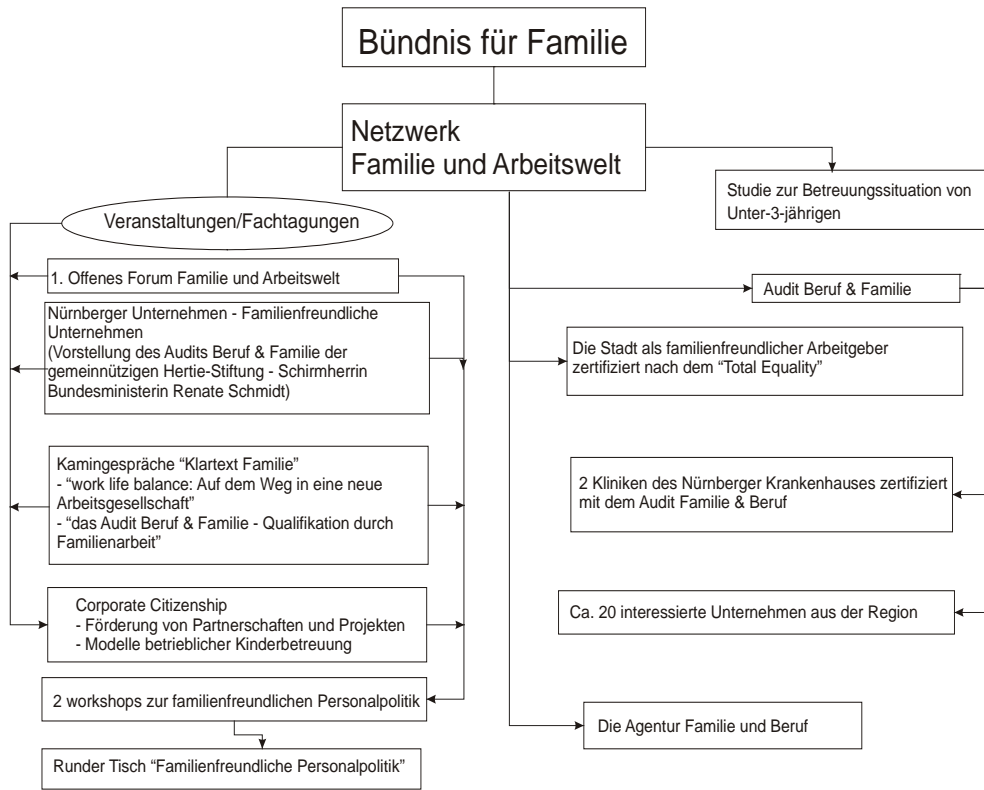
Bündnis für Familie

Netzwerk
Familie und Arbeitswelt

Veranstaltungen/Fachtagungen

1. Offenes Forum Familie und Arbeitswelt

Nürnberger Unternehmen - Familienfreundliche Unternehmen
(Vorstellung des Audits Beruf & Familie der gemeinnützigen Hertie-Stiftung - Schirmherrin Bundesministerin Renate Schmidt)

Kamingespräche "Klartext Familie"
- "work life balance: Auf dem Weg in eine neue Arbeitsgesellschaft"
- "das Audit Beruf & Familie - Qualifikation durch Familienarbeit"

Corporate Citizenship
- Förderung von Partnerschaften und Projekten
- Modelle betrieblicher Kinderbetreuung

2 workshops zur familienfreundlichen Personalpolitik

Runder Tisch "Familienfreundliche Personalpolitik"

Studie zur Betreuungssituation von Unter-3-jährigen

Audit Beruf & Familie

Die Stadt als familienfreundlicher Arbeitgeber zertifiziert nach dem "Total Equality"

2 Kliniken des Nürnberger Krankenhauses zertifiziert mit dem Audit Familie & Beruf

Ca. 20 interessierte Unternehmen aus der Region

Die Agentur Familie und Beruf